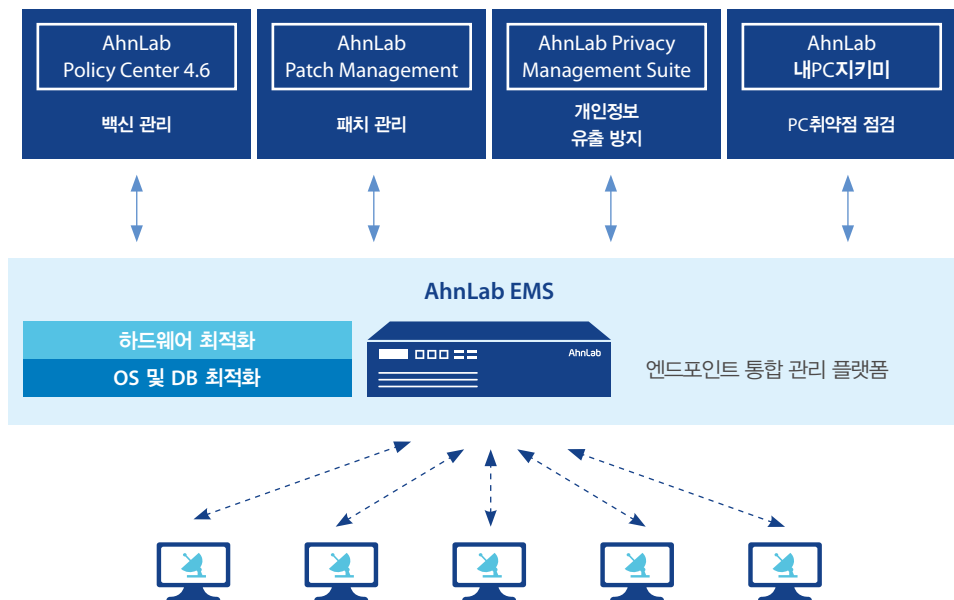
AhnLab Policy Center 4.6

백신 관리

AhnLab Patch Management

패치 관리

AhnLab Privacy Management Suite

개인정보 유출 방지

AhnLab 내PC지키미

PC취약점 점검

AhnLab EMS

하드웨어 최적화

OS 및 DB 최적화

AhnLab

엔드포인트 통합 관리 플랫폼